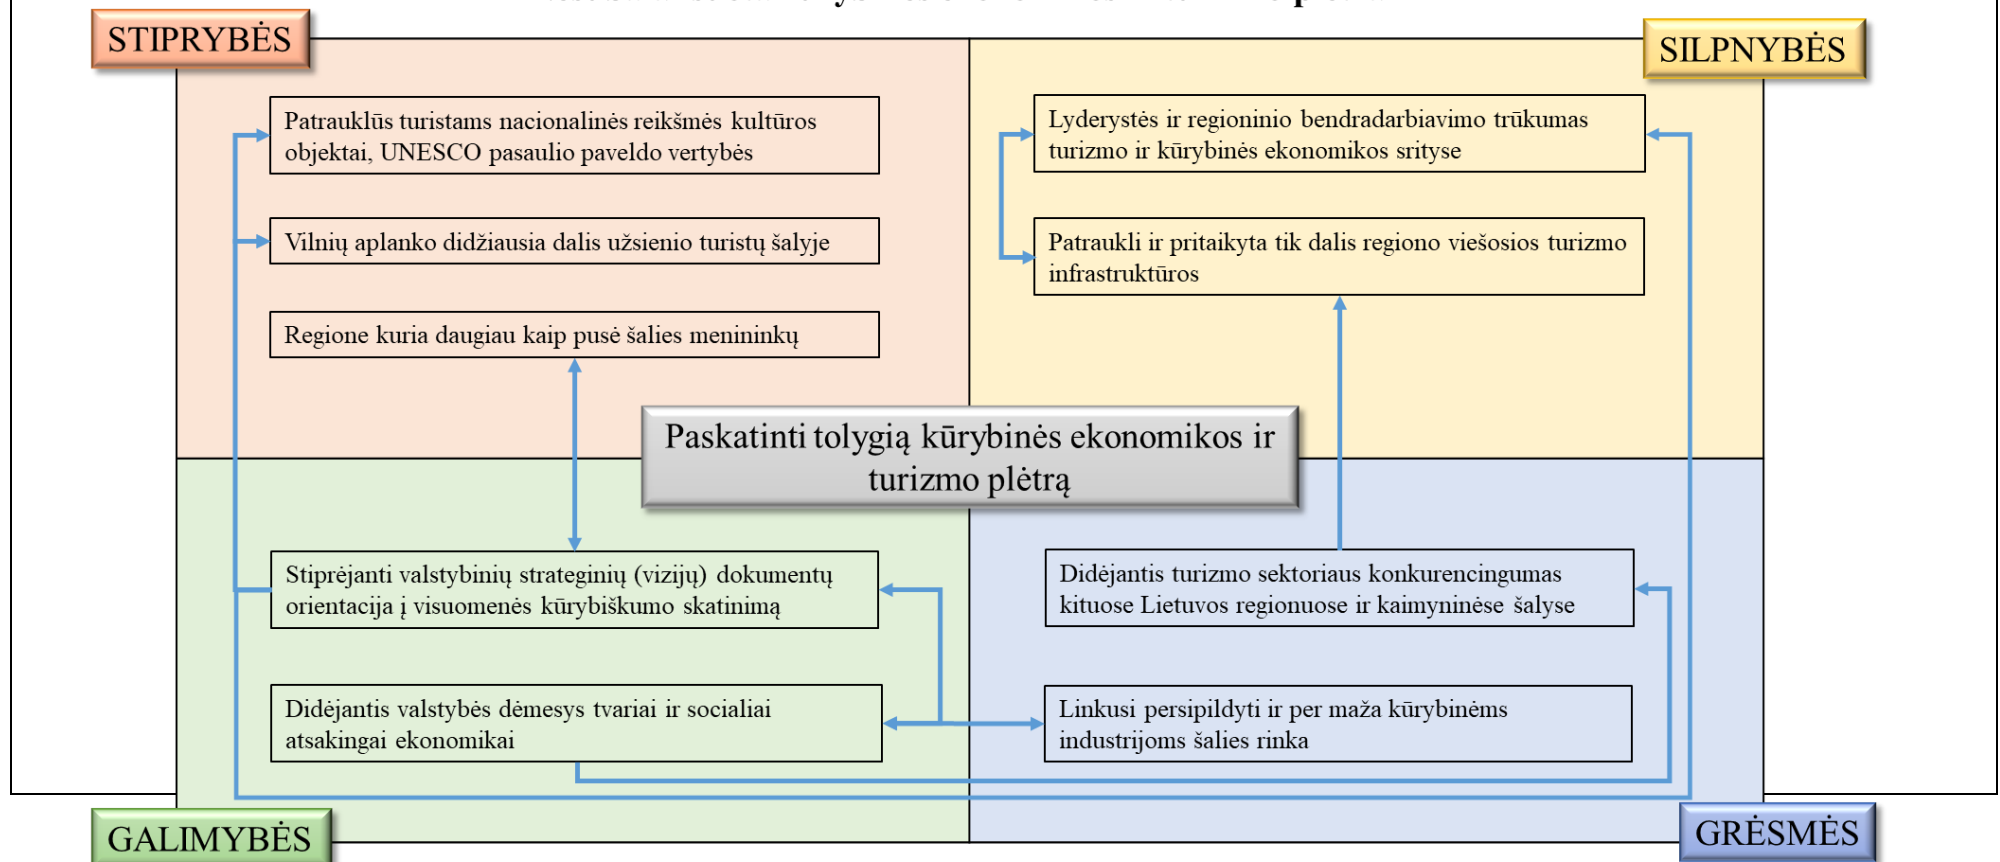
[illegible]

STIPRYBĖS

SILPNYBĖS

Patrauklūs turistams nacionalinės reikšmės kultūros objektai, UNESCO pasaulio paveldo vertybės

Vilnių aplanko didžiausia dalis užsienio turistų šalyje

Regione kuria daugiau kaip pusė šalies menininkų

Lyderystės ir regioninio bendradarbiavimo trūkumas turizmo ir kūrybinės ekonomikos srityse

Patraukli ir pritaikyta tik dalis regiono viešosios turizmo infrastruktūros

Paskatinti tolygią kūrybinės ekonomikos ir turizmo plėtrą

Stiprėjanti valstybinių strateginių (vizijų) dokumentų orientacija į visuomenės kūrybiškumo skatinimą

Didėjantis valstybės dėmesys tvariai ir socialiai atsakingai ekonomikai

Didėjantis turizmo sektoriaus konkurencingumas kituose Lietuvos regionuose ir kaimyninėse šalyse

Linkusi persipildyti ir per maža kūrybinėms industrijoms šalies rinka

GALIMYBĖS

GRĖSMĖS